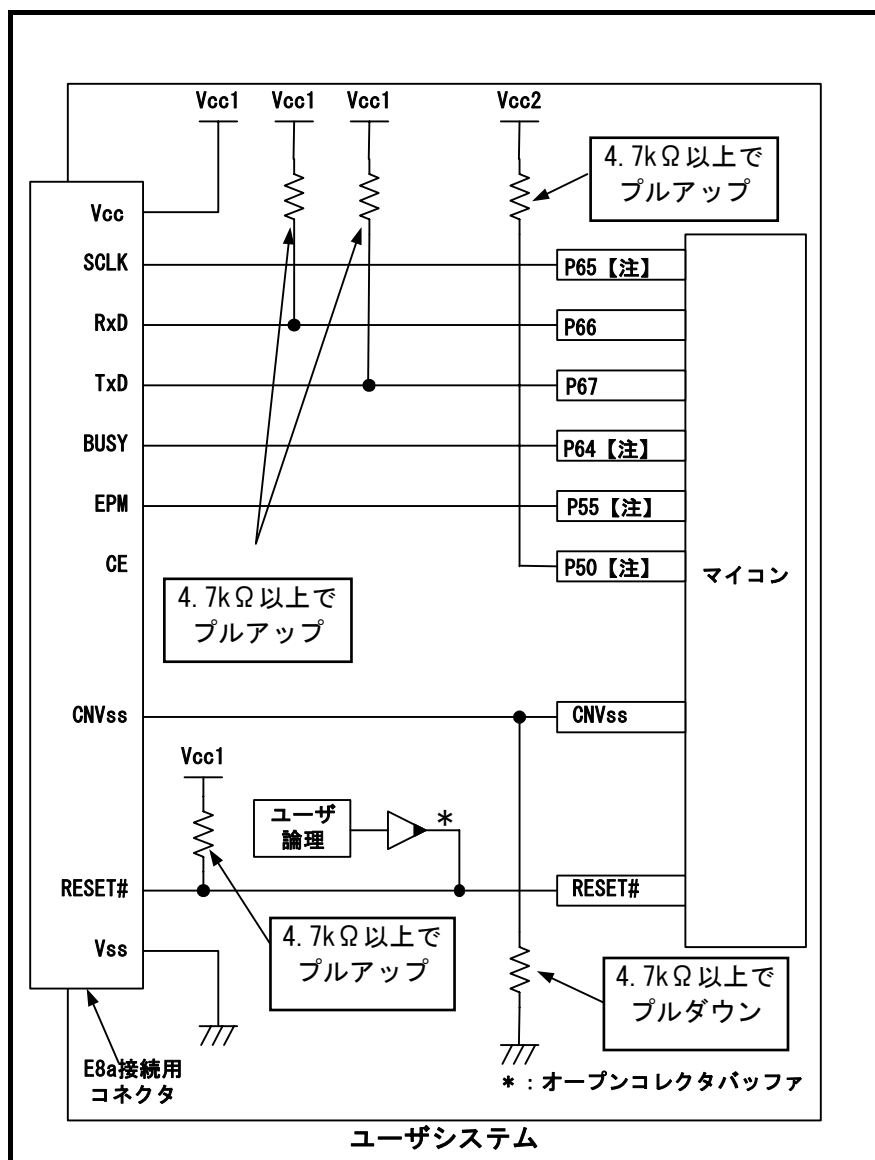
Vcc1 Vcc1 Vcc1 Vcc2

4.7kΩ以上で
プルアップ

Vcc
SCLK
RxD
TxD
BUSY
EPM
CE

P65【注】
P66
P67
P64【注】
P55【注】
P50【注】

マイコン

4.7kΩ以上で
プルアップ

CNVss
CNVss

Vcc1

ユーザ
論理

*

RESET#
RESET#

4.7kΩ以上で
プルアップ

Vss

4.7kΩ以上で
プルダウン

E8a接続用
コネクタ

*：オープンコレクタバッファ

ユーザシステム